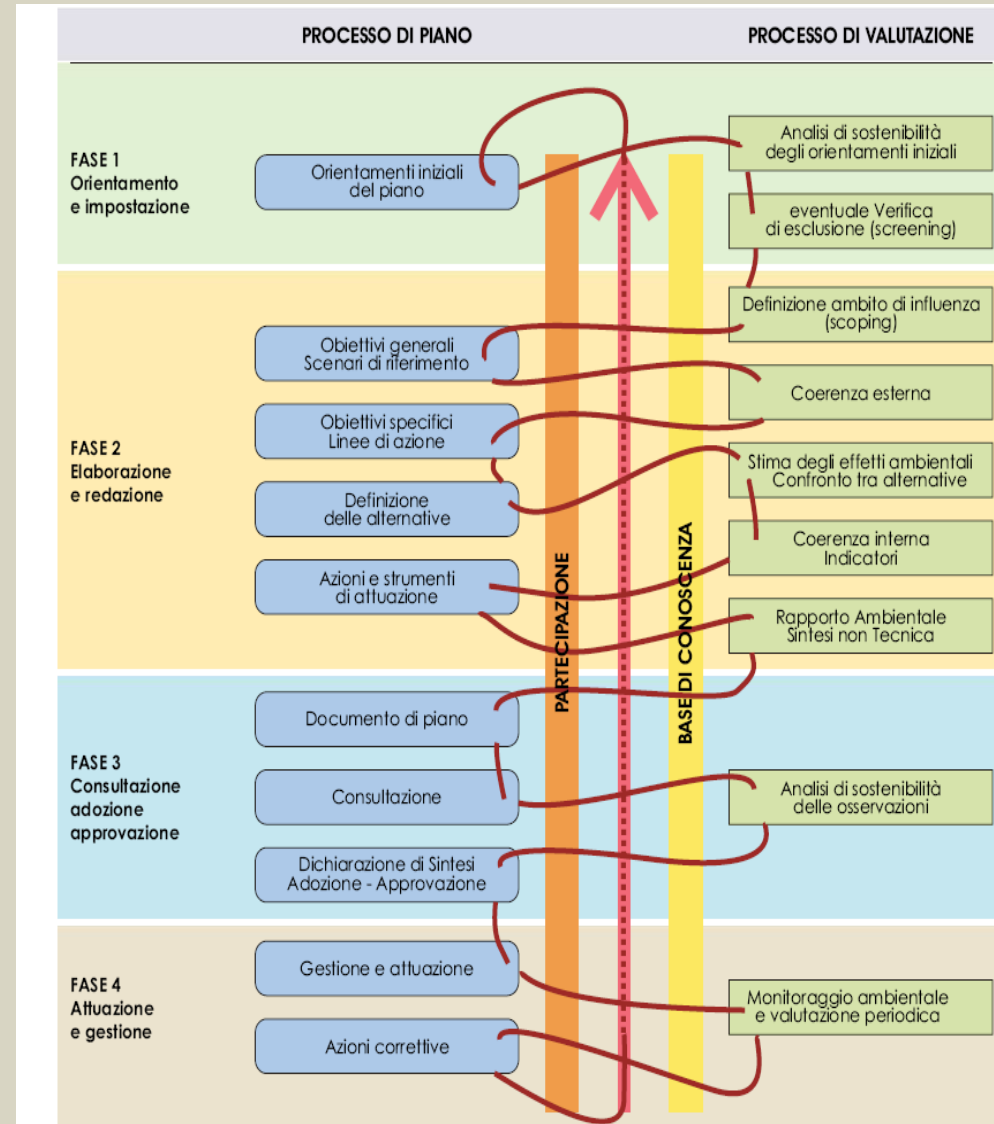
PROCESSO DI PIANO

PROCESSO DI VALUTAZIONE

FASE 1
Orientamento e impostazione

Orientamenti iniziali del piano

Analisi di sostenibilità degli orientamenti iniziali

eventuale Verifica di esclusione (screening)

FASE 2
Elaborazione e redazione

Definizione ambito di influenza (scoping)

Obiettivi generali
Scenari di riferimento

Coerenza esterna

Obiettivi specifici
Linee di azione

Stima degli effetti ambientali
Confronto tra alternative

Definizione delle alternative

Coerenza interna
Indicatori

Azioni e strumenti di attuazione

Rapporto Ambientale
Sintesi non Tecnica

PARTECIPAZIONE

BASE DI CONOSCENZA

FASE 3
Consultazione adozione approvazione

Documento di piano

Consultazione

Analisi di sostenibilità delle osservazioni

Dichiarazione di Sintesi
Adozione - Approvazione

FASE 4
Attuazione e gestione

Gestione e attuazione

Monitoraggio ambientale e valutazione periodica

Azioni correttive